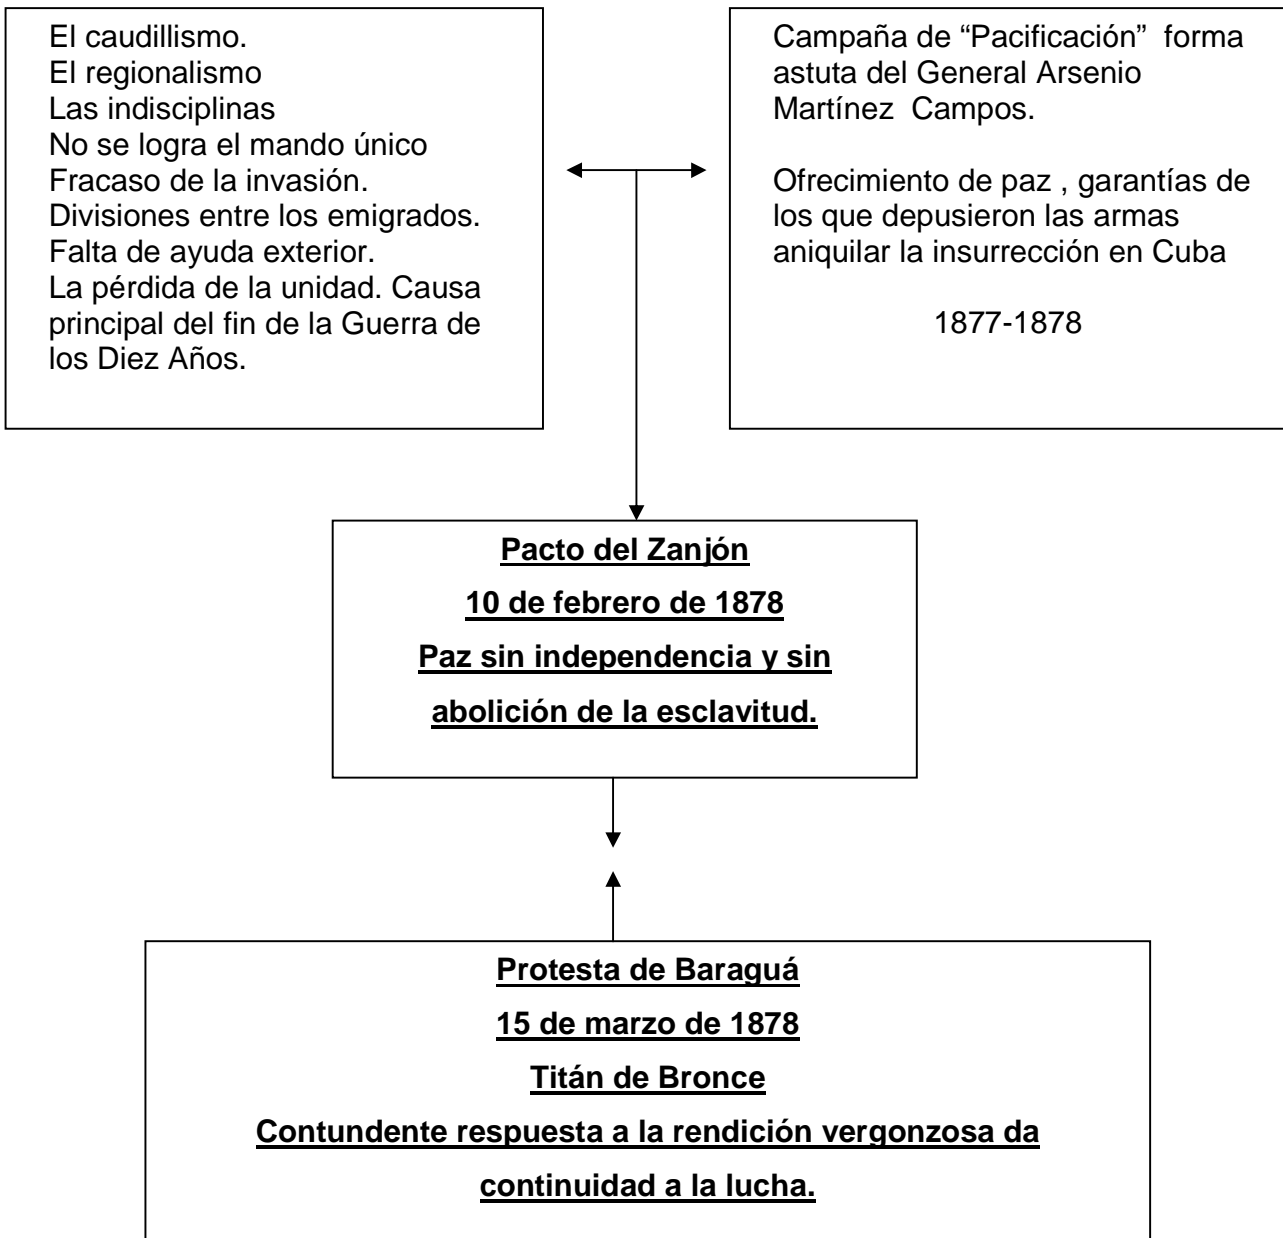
El caudillismo.
El regionalismo
Las indisciplinas
No se logra el mando único
Fracaso de la invasión.
Divisiones entre los emigrados.
Falta de ayuda exterior.
La pérdida de la unidad. Causa principal del fin de la Guerra de los Diez Años.

Campaña de "Pacificación" forma astuta del General Arsenio Martínez Campos.

Ofrecimiento de paz , garantías de los que depusieron las armas aniquilar la insurrección en Cuba

1877-1878

**Pacto del Zanjón**

**10 de febrero de 1878**

**Paz sin independencia y sin abolición de la esclavitud.**

**Protesta de Baraguá**

**15 de marzo de 1878**

**Titán de Bronce**

**Contundente respuesta a la rendición vergonzosa da continuidad a la lucha.**